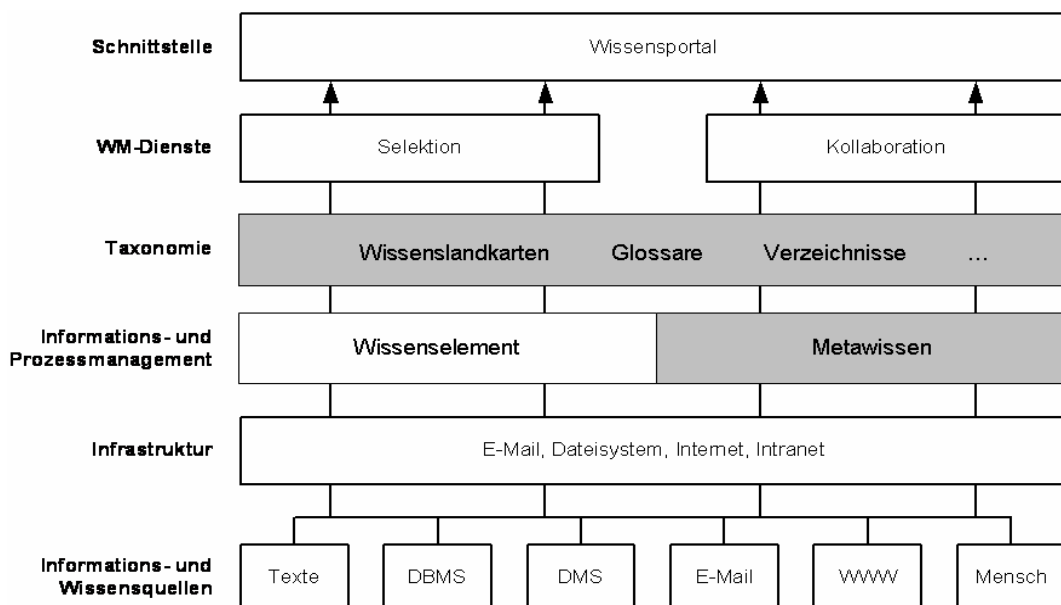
Schnittstelle
Wissensportal

WM-Dienste
Selektion
Kollaboration

Taxonomie
Wissenslandkarten Glossare Verzeichnisse ...

Informations- und Prozessmanagement
Wissenselement
Metawissen

Infrastruktur
E-Mail, Dateisystem, Internet, Intranet

Informations- und Wissensquellen
Texte
DBMS
DMS
E-Mail
WWW
Mensch